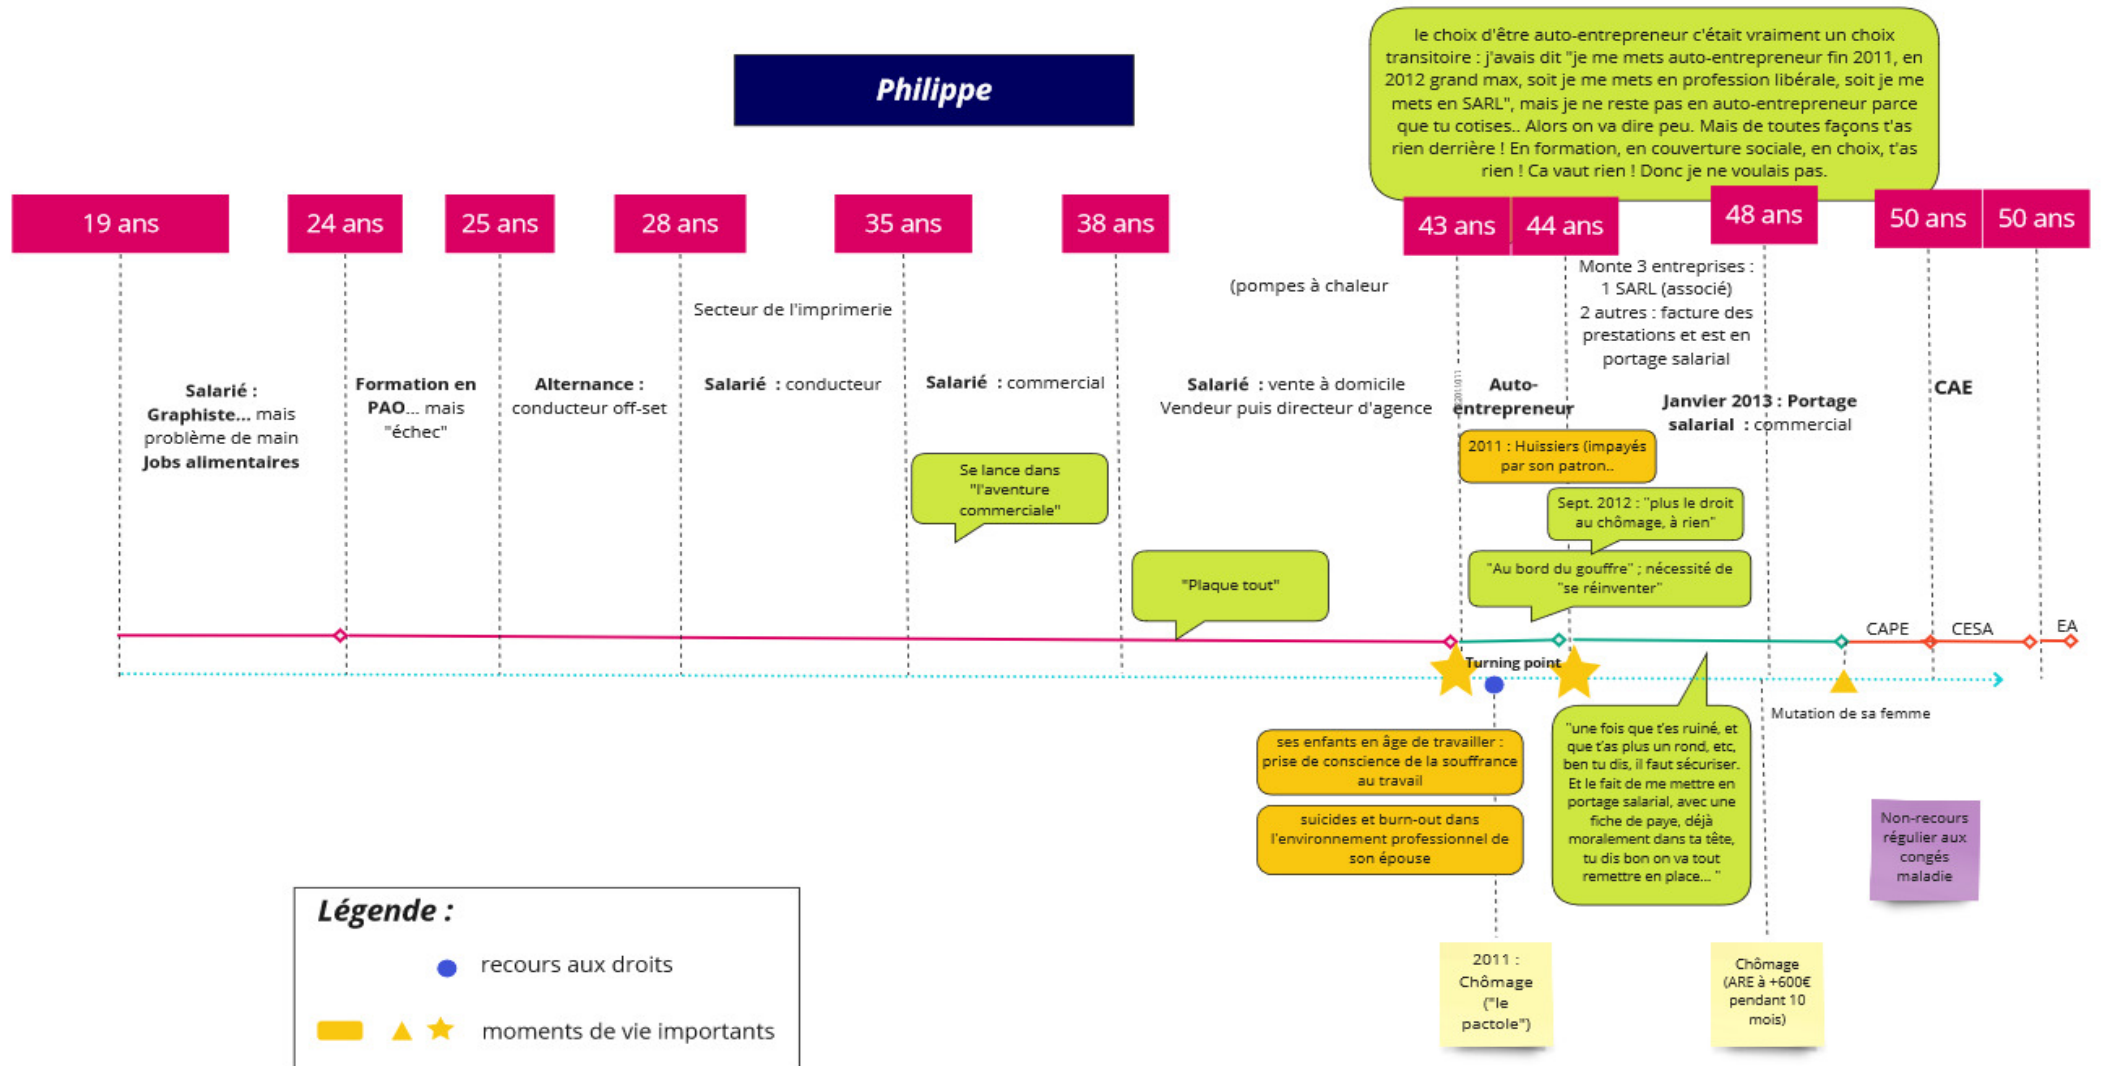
Philippe

le choix d'être auto-entrepreneur c'était vraiment un choix transitoire : j'avais dit "je me mets auto-entrepreneur fin 2011, en 2012 grand max, soit je me mets en profession libérale, soit je me mets en SARL", mais je ne reste pas en auto-entrepreneur parce que tu cotises.. Alors on va dire peu. Mais de toutes façons t'as rien derrière ! En formation, en couverture sociale, en choix, t'as rien ! Ca vaut rien ! Donc je ne voulais pas.

19 ans | 24 ans | 25 ans | 28 ans | 35 ans | 38 ans | 43 ans | 44 ans | 48 ans | 50 ans | 50 ans

Salarié : Graphiste... mais problème de main
Jobs alimentaires

Formation en PAO... mais "échec"

Alternance : conducteur off-set

Secteur de l'imprimerie

Salarié : conducteur

Salarié : commercial

Se lance dans "l'aventure commerciale"

(pompes à chaleur

Salarié : vente à domicile
Vendeur puis directeur d'agence

"Plaque tout"

Auto-entrepreneur

2011 : Huissiers (impayés par son patron..

Monte 3 entreprises :
1 SARL (associé)
2 autres : facture des prestations et est en portage salarial

Sept. 2012 : "plus le droit au chômage, à rien"

"Au bord du gouffre" ; nécessité de "se réinventer"

Janvier 2013 : Portage salarial : commercial

CAE

CAPE
CESA
EA

Turning point

Mutation de sa femme

ses enfants en âge de travailler : prise de conscience de la souffrance au travail

suicides et burn-out dans l'environnement professionnel de son épouse

"une fois que t'es ruiné, et que t'as plus un rond, etc, ben tu dis, il faut sécuriser. Et le fait de me mettre en portage salarial, avec une fiche de paye, déjà moralement dans ta tête, tu dis bon on va tout remettre en place... "

Non-recours régulier aux congés maladie

2011 : Chômage ("le pactole")

Chômage (ARE à +600€ pendant 10 mois)

Légende :
recours aux droits
moments de vie importants